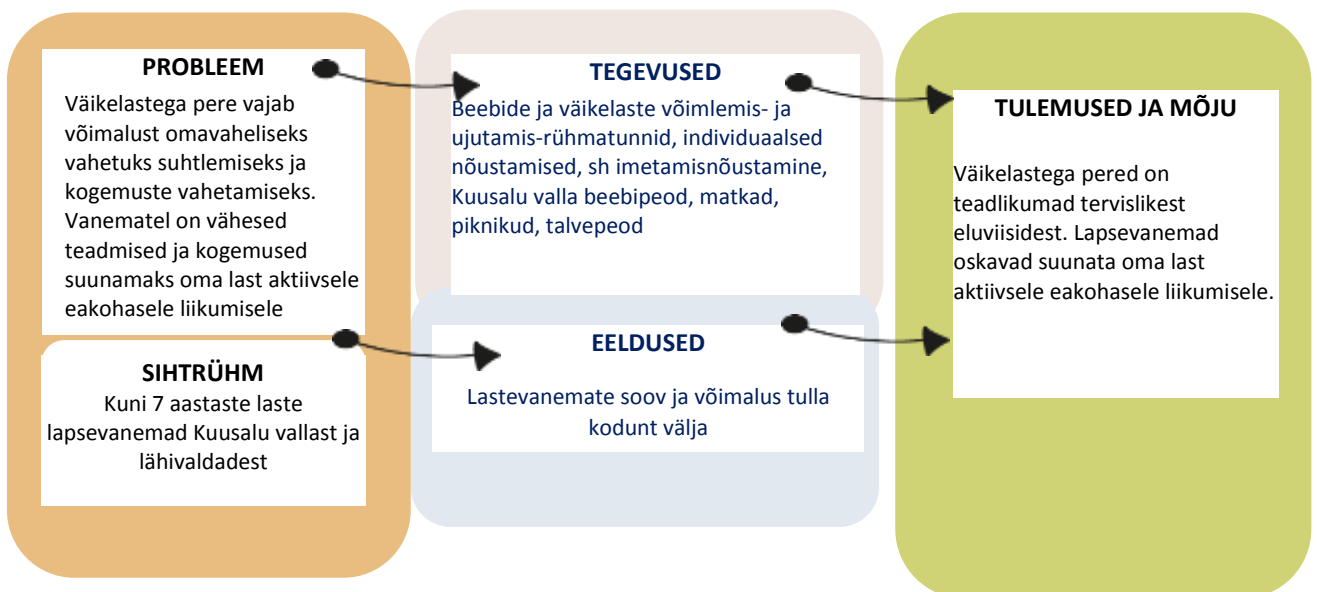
PROBLEEM
Väikelastega pere vajab võimalust omavaheliseks vahetuks suhtlemiseks ja kogemuste vahetamiseks. Vanematel on vähesed teadmised ja kogemused suunamaks oma last aktiivsele eakohasele liikumisele

SIHTRÜHM
Kuni 7 aastaste laste lapsevanemad Kuusalu vallast ja lähivaldadest

TEGEVUSED
Beebide ja väikelaste võimlemis- ja ujutamis-rühmatunnid, individuaalsed nõustamised, sh imetamisnõustamine, Kuusalu valla beebipeod, matkad, piknikud, talvepeod

EELDUSED
Lastevanemate soov ja võimalus tulla kodunt välja

TULEMUSED JA MÕJU
Väikelastega pered on teadlikumad tervislikest eluviisidest. Lapsevanemad oskavad suunata oma last aktiivsele eakohasele liikumisele.